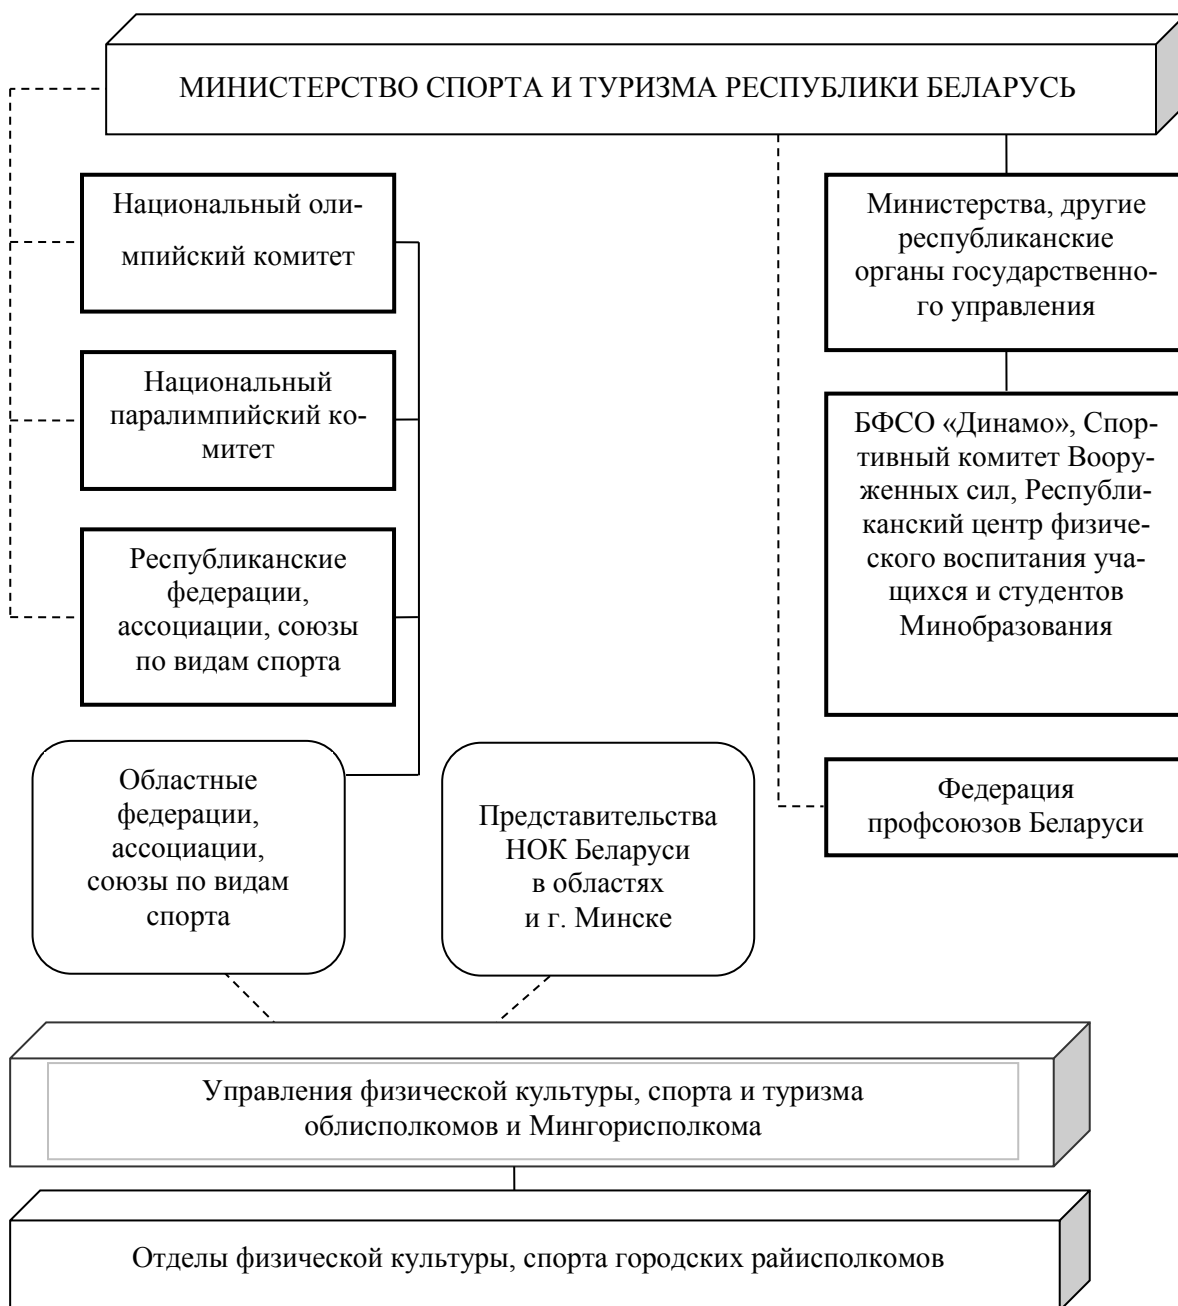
МИНИСТЕРСТВО СПОРТА И ТУРИЗМА РЕСПУБЛИКИ БЕЛАРУСЬ

Национальный олимпийский комитет

Национальный паралимпийский комитет

Республиканские федерации, ассоциации, союзы по видам спорта

Министерства, другие республиканские органы государственного управления

БФСО «Динамо», Спортивный комитет Вооруженных сил, Республиканский центр физического воспитания учащихся и студентов Минобразования

Областные федерации, ассоциации, союзы по видам спорта

Представительства НОК Беларуси в областях и г. Минске

Федерация профсоюзов Беларуси

Управления физической культуры, спорта и туризма облисполкомов и Мингорисполкома

Отделы физической культуры, спорта городских райисполкомов